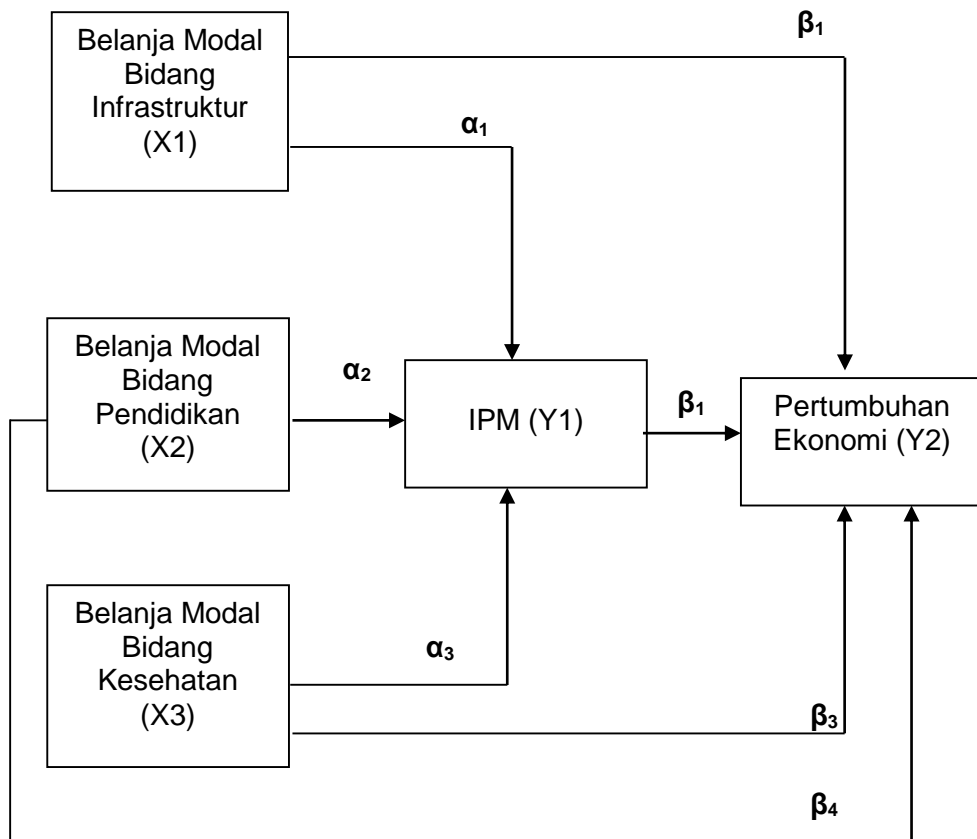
Belanja Modal Bidang Infrastruktur (X1)

$\beta_1$

$\alpha_1$

Belanja Modal Bidang Pendidikan (X2)

$\alpha_2$

IPM (Y1)

$\beta_1$

Pertumbuhan Ekonomi (Y2)

Belanja Modal Bidang Kesehatan (X3)

$\alpha_3$

$\beta_3$

$\beta_4$